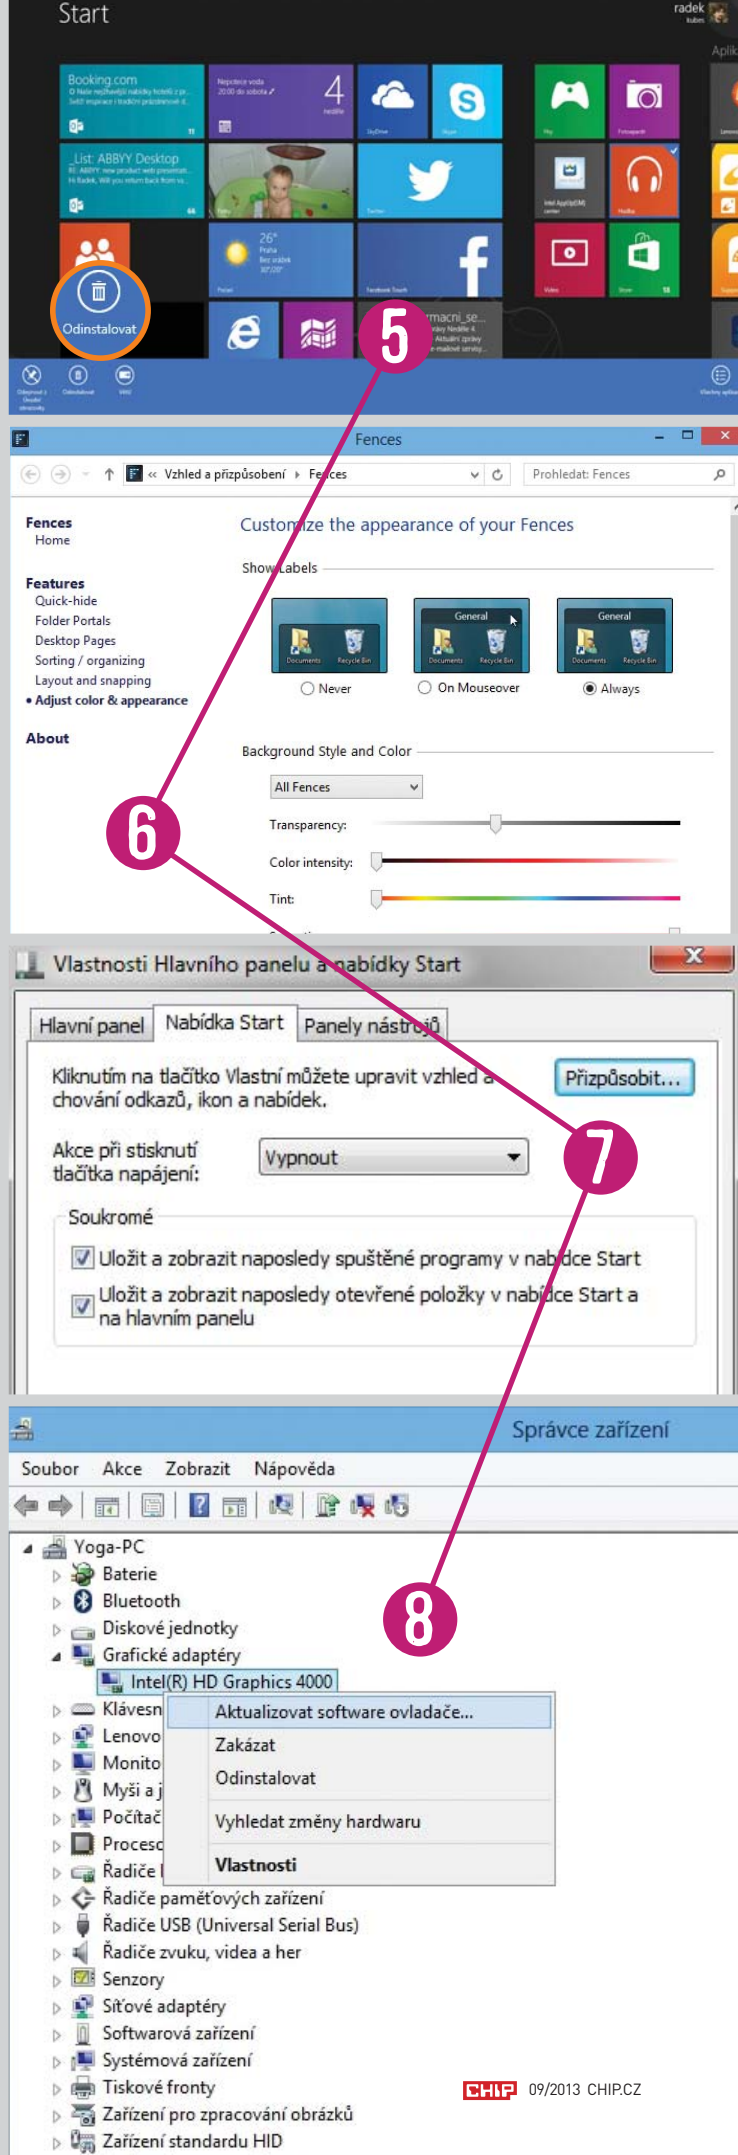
Start

radek
kubes

Aplik

Booking.com

List: ABBYY Desktop

4

Odinstalovat

5

macni_se

Fences

Vzhled a přizpůsobení › Fences

Prohledat: Fences

Fences
Home

Features
Quick-hide
Folder Portals
Desktop Pages
Sorting / organizing
Layout and snapping
• Adjust color & appearance

About

Customize the appearance of your Fences

Show Labels

General

General

Never

On Mouseover

Always

Background Style and Color

All Fences

Transparency:

Color intensity:

Tint:

6

Vlastnosti Hlavního panelu a nabídky Start

Hlavní panel | Nabídka Start | Panely nástrojů

Kliknutím na tlačítko Vlastní můžete upravit vzhled a chování odkazů, ikon a nabídek.

Přizpůsobit...

Akce při stisknutí tlačítka napájení:

Vypnout

7

Soukromé

Uložit a zobrazit naposledy spuštěné programy v nabídce Start

Uložit a zobrazit naposledy otevřené položky v nabídce Start a na hlavním panelu

Správce zařízení

Soubor Akce Zobrazit Nápověda

Yoga-PC
Baterie
Bluetooth
Diskové jednotky
Grafické adaptéry
Intel(R) HD Graphics 4000
Klávesn
Lenovo
Monito
Myši a j
Počítač
Proces
Řadiče
Řadiče paměťových zařízení
Řadiče USB (Universal Serial Bus)
Řadiče zvuku, videa a her
Senzory
Síťové adaptéry
Softwarová zařízení
Systémová zařízení
Tiskové fronty
Zařízení pro zpracování obrázků
Zařízení standardu HID

8

Aktualizovat software ovladače...
Zakázat
Odinstalovat
Vyhledat změny hardwaru
Vlastnosti

CHIP 09/2013 CHIP.CZ